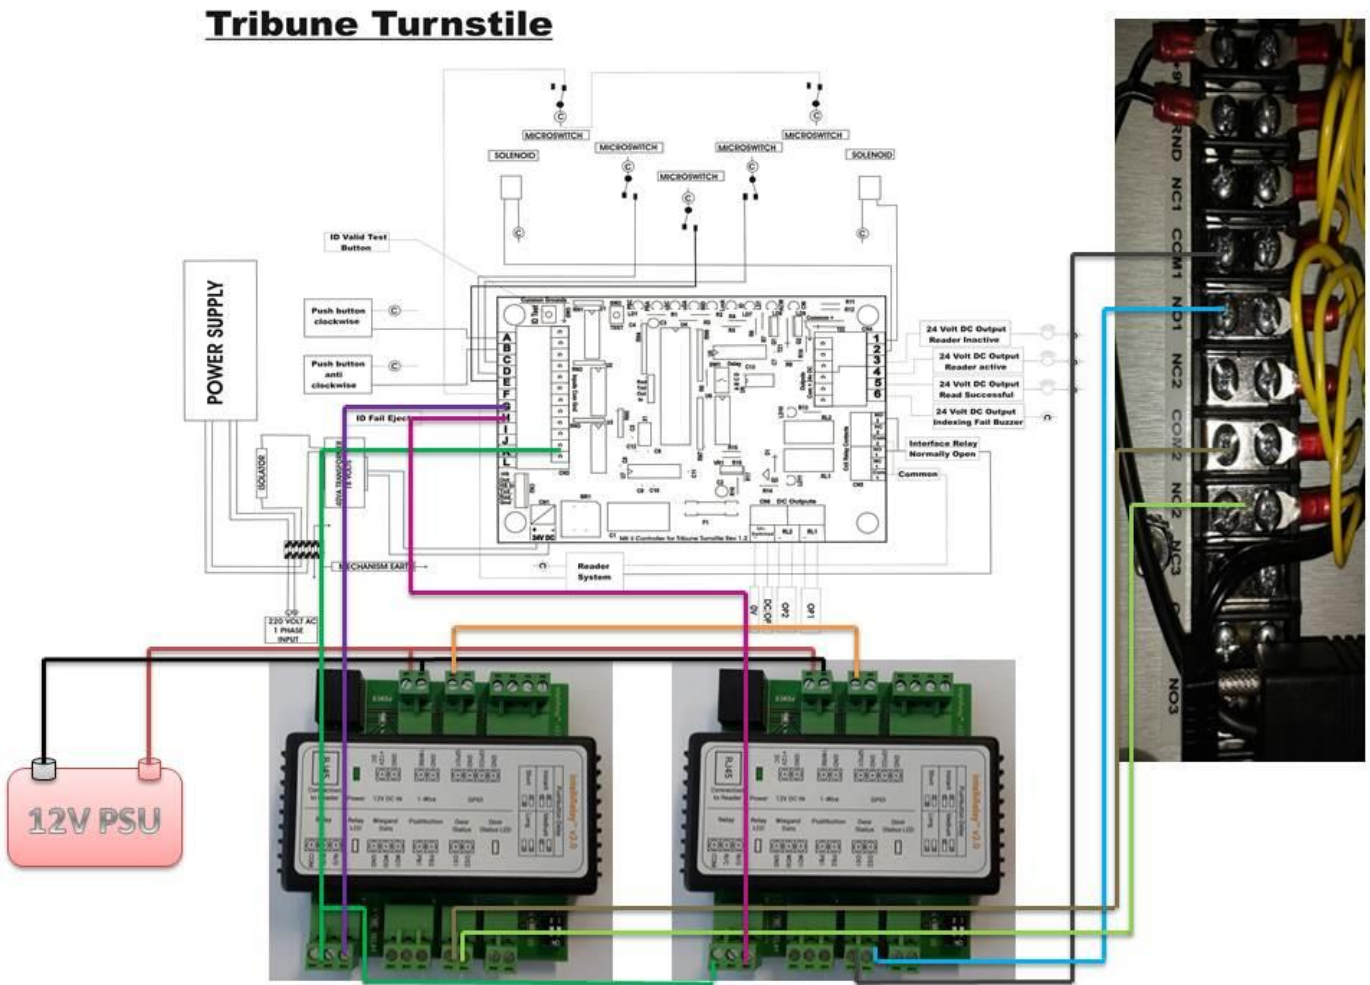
Tribune Turnstile

MICROSWITCH
MICROSWITCH
MICROSWITCH
MICROSWITCH
MICROSWITCH
SOLENOID
SOLENOID

ID Valid Test Button

POWER SUPPLY

Push button clockwise

Push button anti clockwise

ID Fail Eject

ISOLATOR

A
B
C
D
E
F
G
H
I
J
K
L

1
2
3
4
5
6

24 Volt DC Output Reader Inactive
24 Volt DC Output Reader active
24 Volt DC Output Read Successful
24 Volt DC Output Indexing Fail Buzzer

Interface Relay Normally Open

Common

24V DC

DC Outputs

MECHANISM EARTH

Reader System

220 VOLT AC 1 PHASE INPUT

DC OP 0V
OP2
OP1

12V PSU

GND
NC1
COM1
NO1
NC2
COM2
NO2
NC3
NO3